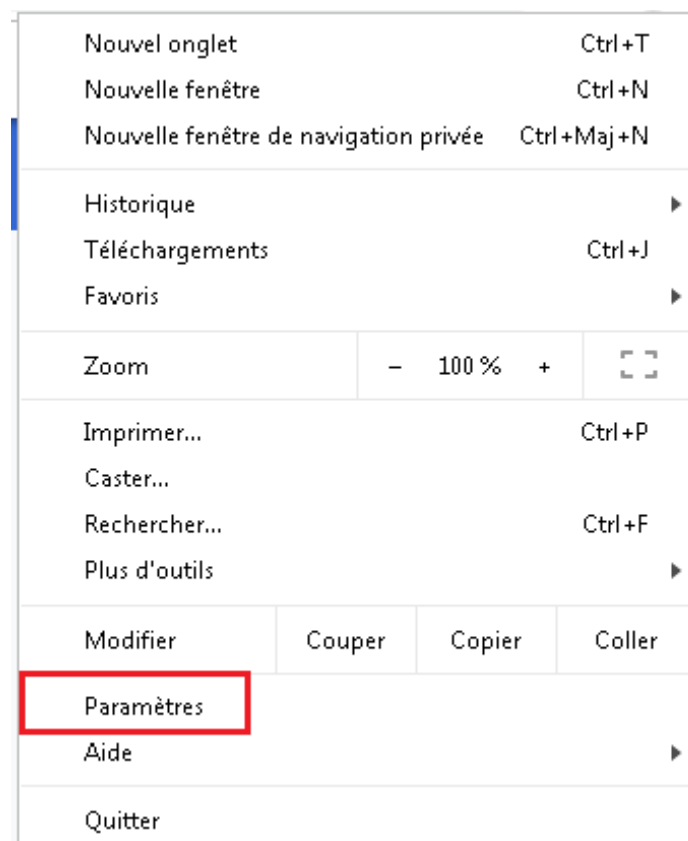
Nouvel onglet Ctrl+T
Nouvelle fenêtre Ctrl+N
Nouvelle fenêtre de navigation privée Ctrl+Maj+N

Historique
Téléchargements Ctrl+J
Favoris

Zoom – 100 % +

Imprimer... Ctrl+P
Caster...
Rechercher... Ctrl+F
Plus d'outils

Modifier Couper Copier Coller

Paramètres
Aide

Quitter